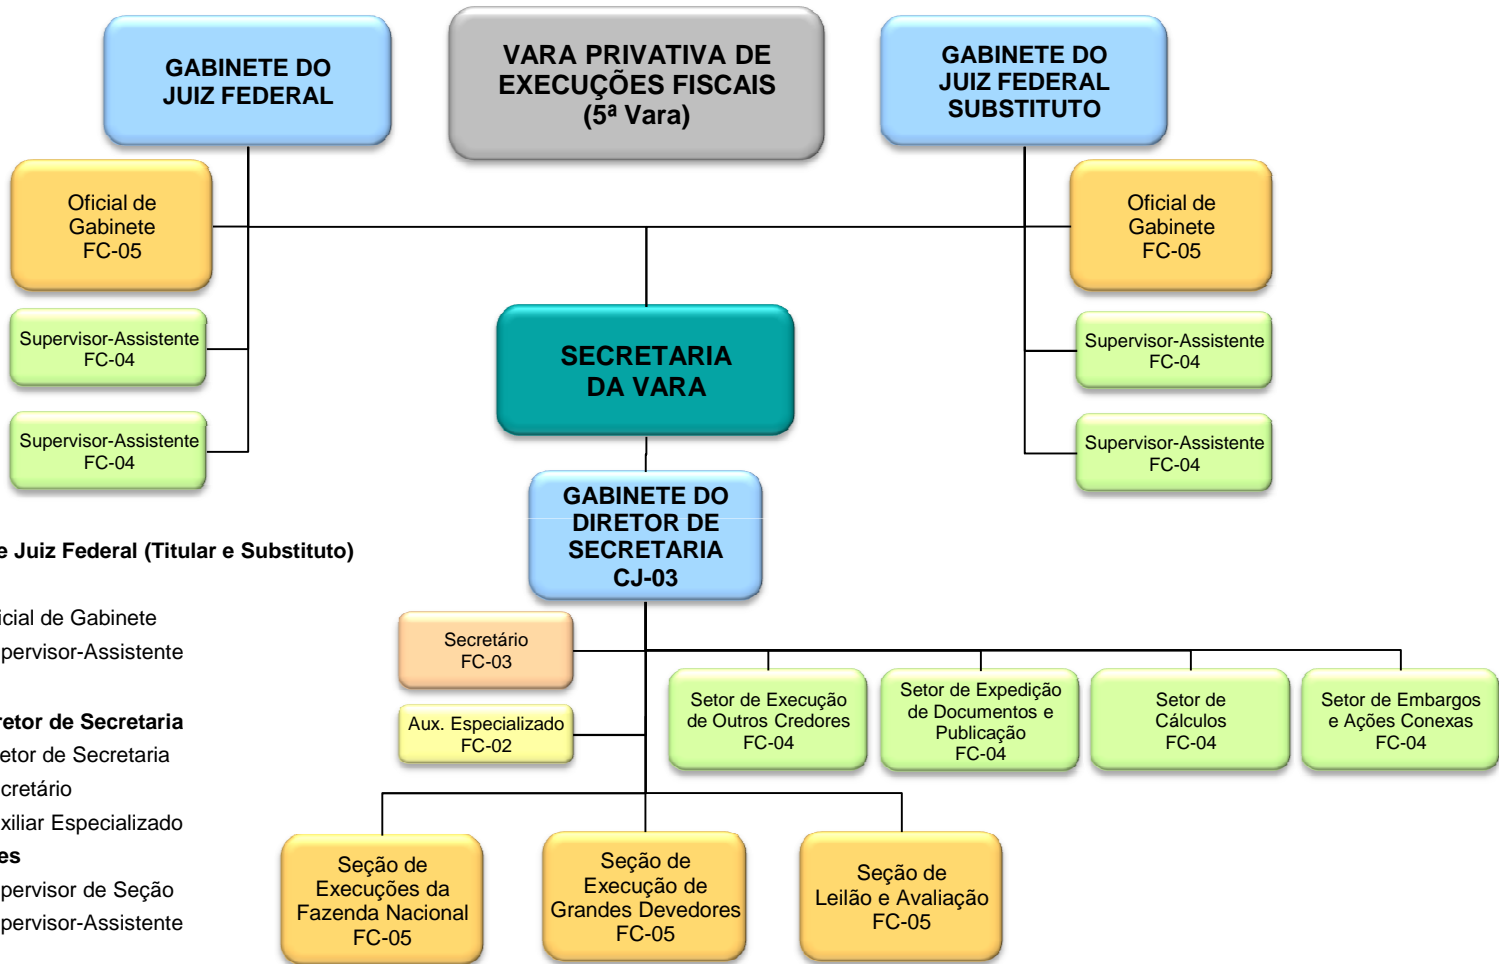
GABINETE DO JUIZ FEDERAL

VARA PRIVATIVA DE EXECUÇÕES FISCAIS (5ª Vara)

GABINETE DO JUIZ FEDERAL SUBSTITUTO

Oficial de Gabinete FC-05

Oficial de Gabinete FC-05

Supervisor-Assistente FC-04

Supervisor-Assistente FC-04

SECRETARIA DA VARA

Supervisor-Assistente FC-04

Supervisor-Assistente FC-04

GABINETE DO DIRETOR DE SECRETARIA CJ-03

e Juiz Federal (Titular e Substituto)

icial de Gabinete
pervisor-Assistente

retor de Secretaria
etor de Secretaria
cretário
xiliar Especializado
es
pervisor de Seção
pervisor-Assistente

Secretário FC-03

Aux. Especializado FC-02

Setor de Execução de Outros Credores FC-04

Setor de Expedição de Documentos e Publicação FC-04

Setor de Cálculos FC-04

Setor de Embargos e Ações Conexas FC-04

Seção de Execuções da Fazenda Nacional FC-05

Seção de Execução de Grandes Devedores FC-05

Seção de Leilão e Avaliação FC-05